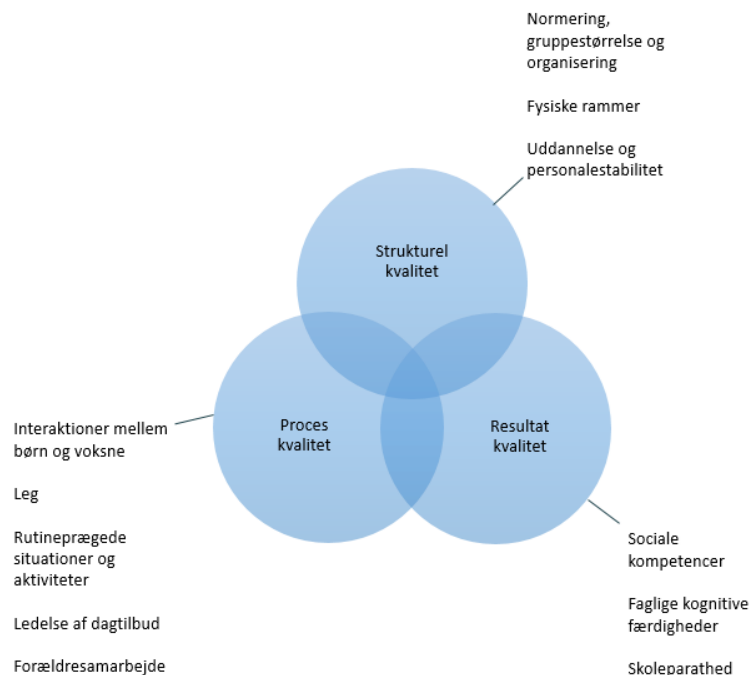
Normering, gruppestørrelse og organisering

Fysiske rammer

Uddannelse og personalestabilitet

Strukturel kvalitet

Interaktioner mellem børn og voksne

Leg

Rutineprægede situationer og aktiviteter

Ledelse af dagtilbud

Forældresamarbejde

Proces kvalitet

Resultat kvalitet

Sociale kompetencer

Faglige kognitive færdigheder

Skoleparathed